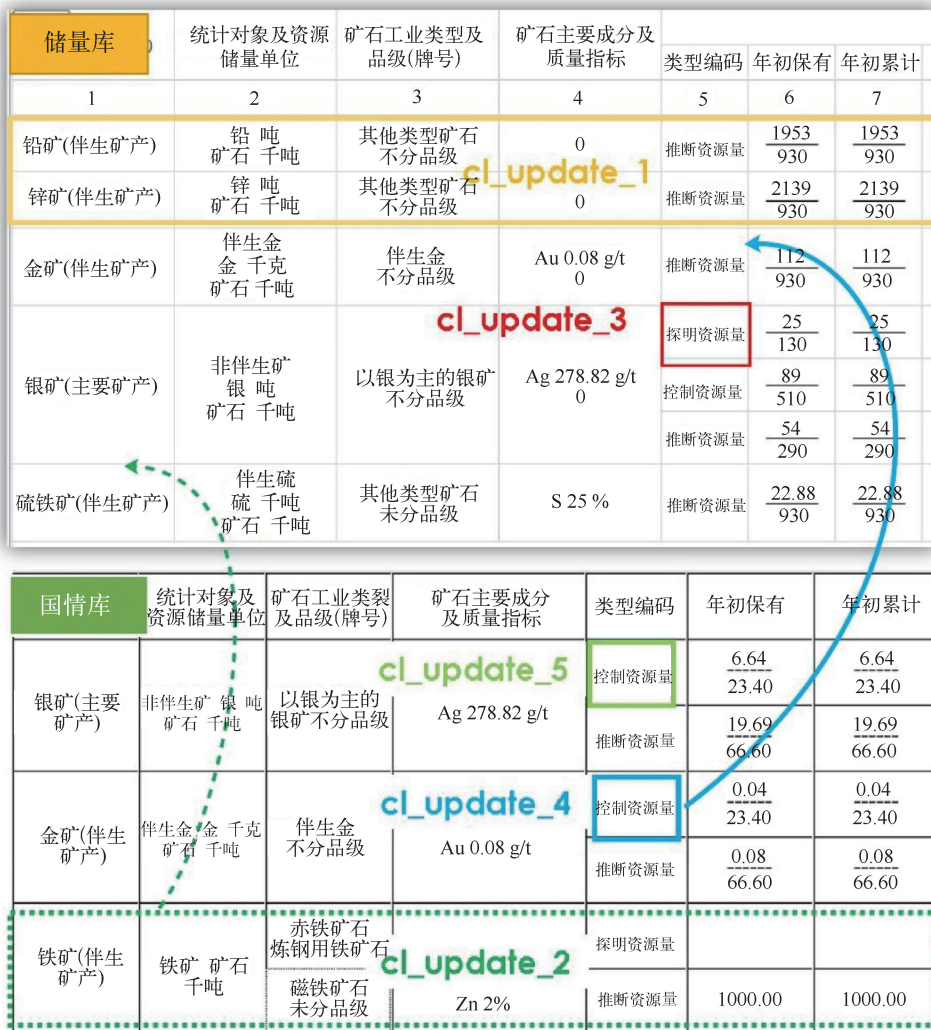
储量库

| | 统计对象及资源储量单位 | 矿石工业类型及品级(牌号) | 矿石主要成分及质量指标 | 类型编码 | 年初保有 | 年初累计 |
|---|---|---|---|---|---|---|
| 1 | 2 | 3 | 4 | 5 | 6 | 7 |
| 铅矿(伴生矿产) | 铅 吨 矿石 千吨 | 其他类型矿石 不分品级 | 0 | 推断资源量 | $\frac{1953}{930}$ | $\frac{1953}{930}$ |
| 锌矿(伴生矿产) | 锌 吨 矿石 千吨 | 其他类型矿石 不分品级 | 0 | 推断资源量 | $\frac{2139}{930}$ | $\frac{2139}{930}$ |
| 金矿(伴生矿产) | 伴生金 金 千克 矿石 千吨 | 伴生金 不分品级 | Au 0.08 g/t 0 | 推断资源量 | $\frac{112}{930}$ | $\frac{112}{930}$ |
| 银矿(主要矿产) | 非伴生矿 银 吨 矿石 千吨 | 以银为主的银矿 不分品级 | Ag 278.82 g/t 0 | 探明资源量 | $\frac{25}{130}$ | $\frac{25}{130}$ |
| | | | | 控制资源量 | $\frac{89}{510}$ | $\frac{89}{510}$ |
| | | | | 推断资源量 | $\frac{54}{290}$ | $\frac{54}{290}$ |
| 硫铁矿(伴生矿产) | 伴生硫 硫 千吨 矿石 千吨 | 其他类型矿石 未分品级 | S 25 % | 推断资源量 | $\frac{22.88}{930}$ | $\frac{22.88}{930}$ |

cl_update_1

cl_update_3

国情库

| | 统计对象及资源储量单位 | 矿石工业类裂及品级(牌号) | 矿石主要成分及质量指标 | 类型编码 | 年初保有 | 年初累计 |
|---|---|---|---|---|---|---|
| 银矿(主要矿产) | 非伴生矿 银 吨 矿石 千吨 | 以银为主的银矿不分品级 | Ag 278.82 g/t | 控制资源量 | $\frac{6.64}{23.40}$ | $\frac{6.64}{23.40}$ |
| | | | | 推断资源量 | $\frac{19.69}{66.60}$ | $\frac{19.69}{66.60}$ |
| 金矿(伴生矿产) | 伴生金 金 千克 矿石 千吨 | 伴生金 不分品级 | Au 0.08 g/t | 控制资源量 | $\frac{0.04}{23.40}$ | $\frac{0.04}{23.40}$ |
| | | | | 推断资源量 | $\frac{0.08}{66.60}$ | $\frac{0.08}{66.60}$ |
| 铁矿(伴生矿产) | 铁矿 矿石 千吨 | 赤铁矿石 炼钢用铁矿石 | | 探明资源量 | | |
| | | 磁铁矿石 未分品级 | Zn 2% | 推断资源量 | 1000.00 | 1000.00 |

cl_update_5

cl_update_4

cl_update_2